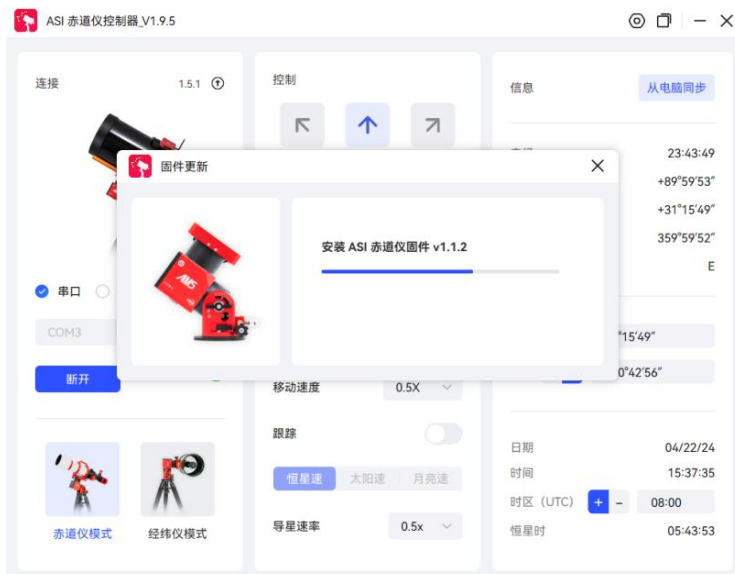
ASI 赤道仪控制器_V1.9.5

连接
1.5.1

串口

COM3

断开

赤道仪模式
经纬仪模式

控制

移动速度
0.5X

跟踪

恒星速
太阳速
月亮速

导星速率
0.5x

信息
从电脑同步

23:43:49
+89°59'53"
+31°15'49"
359°59'52"
E

°15'49"
0°42'56"

日期
04/22/24
时间
15:37:35
时区（UTC）
+
−
08:00
恒星时
05:43:53

固件更新

安装 ASI 赤道仪固件 v1.1.2